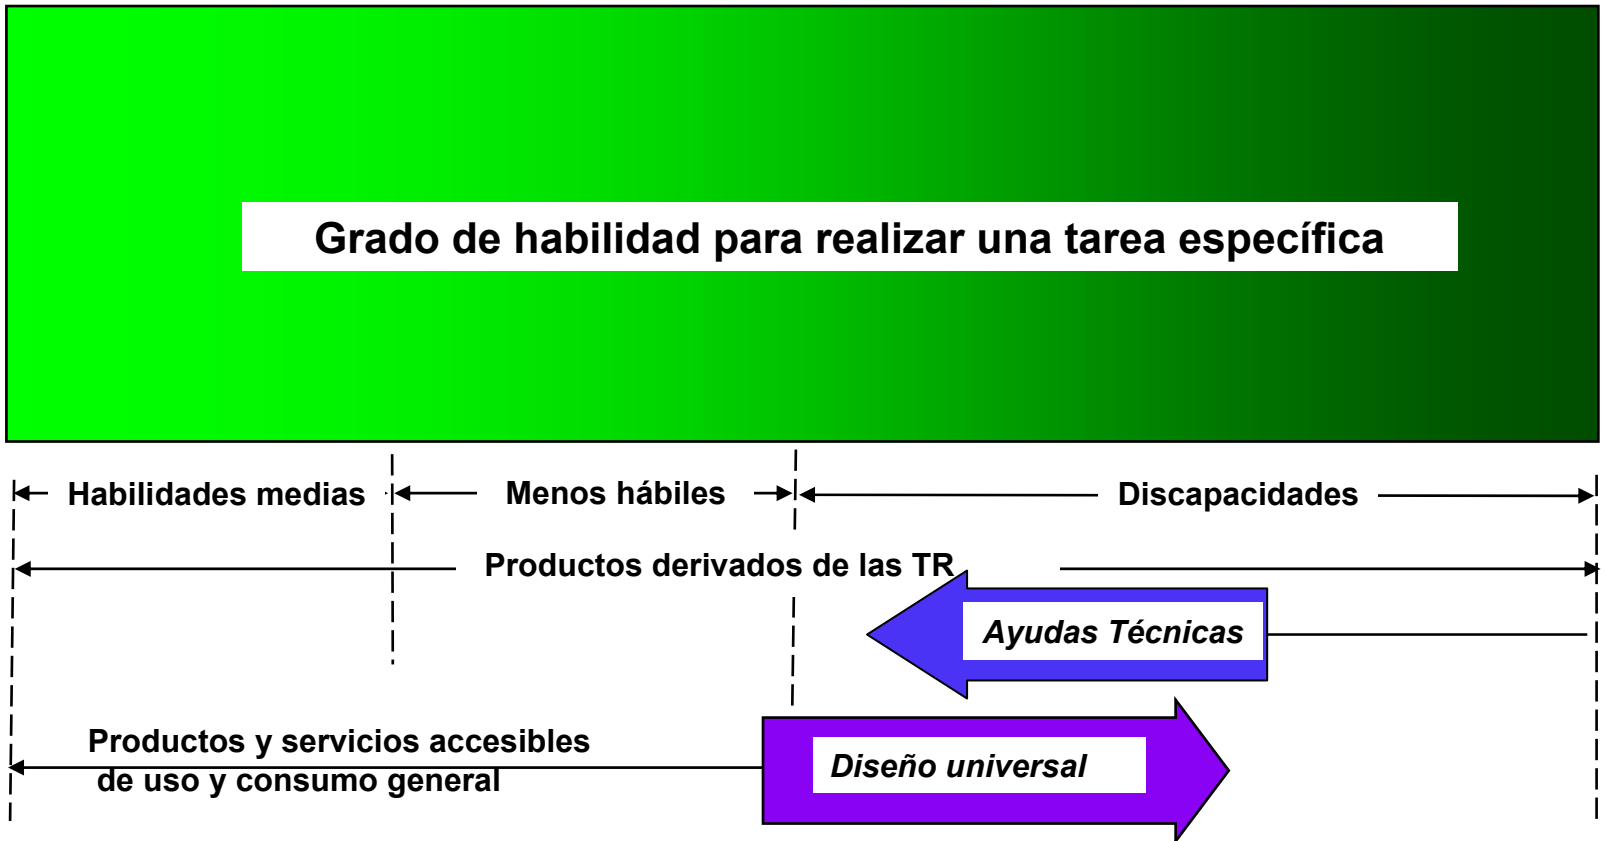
Grado de habilidad para realizar una tarea específica

Habilidades medias

Menos hábiles

Discapacidades

Productos derivados de las TR

Ayudas Técnicas

Productos y servicios accesibles de uso y consumo general

Diseño universal